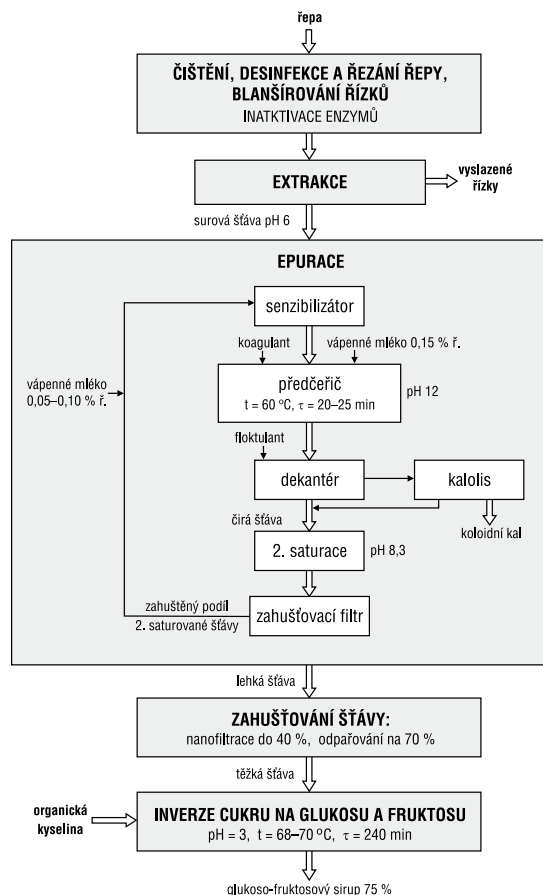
řepa

ČIŠTĚNÍ, DESINFEKCE A ŘEZÁNÍ ŘEPY, BLANŠÍROVÁNÍ ŘÍZKŮ
INATKTIVACE ENZYMŮ

EXTRAKCE

vyslazené řízky

surová šťáva pH 6

EPURACE

senzibilizátor

koagulant

vápenné mléko 0,15 % ř.

vápenné mléko 0,05–0,10 % ř.

předčeřič
t = 60 °C, $\tau$ = 20–25 min

pH 12

floktulant

dekantér

kalolis

čirá šťáva

koloidní kal

2. saturace

pH 8,3

zahuštěný podíl 2. saturované šťávy

zahušťovací filtr

lehká šťáva

ZAHUŠŤOVÁNÍ ŠŤÁVY:
nanofiltrace do 40 %, odpařování na 70 %

těžká šťáva

organická kyselina

INVERZE CUKRU NA GLUKOSU A FRUKTOSU
pH = 3, t = 68–70 °C, $\tau$ = 240 min

glukoso-fruktosový sirup 75 %